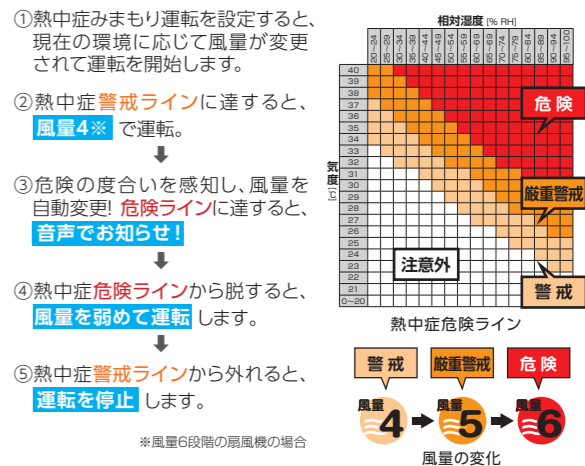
①熱中症みまもり運転を設定すると、現在の環境に応じて風量が変更されて運転を開始します。

②熱中症警戒ラインに達すると、風量4※で運転。

③危険の度合いを感知し、風量を自動変更! 危険ラインに達すると、音声でお知らせ!

④熱中症危険ラインから脱すると、風量を弱めて運転します。

⑤熱中症警戒ラインから外れると、運転を停止します。

※風量6段階の扇風機の場合

相対湿度 [% RH]

20~24 25~29 30~34 35~39 40~44 45~49 50~54 55~59 60~64 65~69 70~74 75~79 80~84 85~89 90~94 95~100

気温 [℃]

40 39 38 37 36 35 34 33 32 31 30 29 28 27 26 25 24 23 22 21 0~20

危険

厳重警戒

注意外

警戒

熱中症危険ライン

警戒 厳重警戒 危険

風量 4 風量 5 風量 6

風量の変化